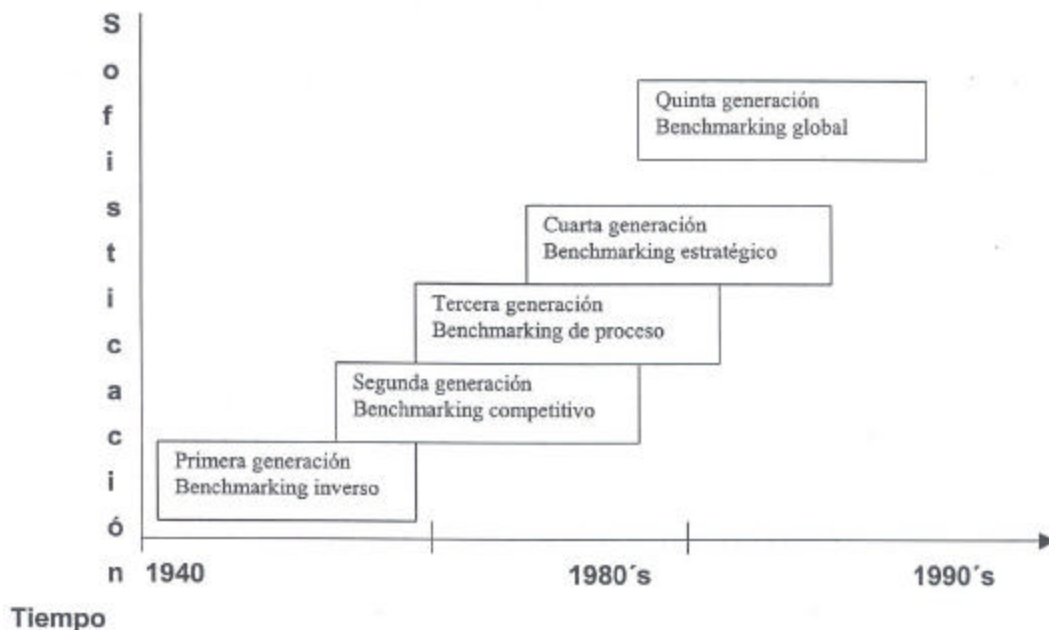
S
o
f
i
s
t
i
c
a
c
i
ó
n

Quinta generación
Benchmarking global

Cuarta generación
Benchmarking estratégico

Tercera generación
Benchmarking de proceso

Segunda generación
Benchmarking competitivo

Primera generación
Benchmarking inverso

1940

1980´s

1990´s

Tiempo